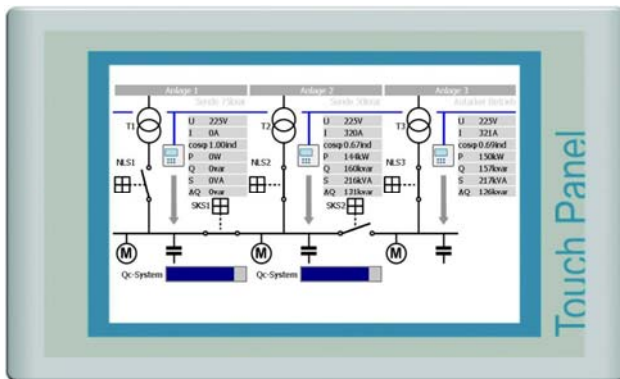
Anlage 1
Sonde 75kvar
T1
U 225V
I 0A
cosφ 1.00ind
P 0W
Q 0var
S 0VA
ΔQ 0var
NLS1
SKS1
M
Qc-System

Anlage 2
Sonde 30kvar
T2
U 225V
I 320A
cosφ 0.67ind
P 144kW
Q 160kvar
S 216kVA
ΔQ 131kvar
NLS2
SKS2
M
Qc-System

Anlage 3
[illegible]
T3
U 225V
I 321A
cosφ 0.69ind
P 150kW
Q 157kvar
S 217kVA
ΔQ 126kvar
NLS3
M

Touch Panel